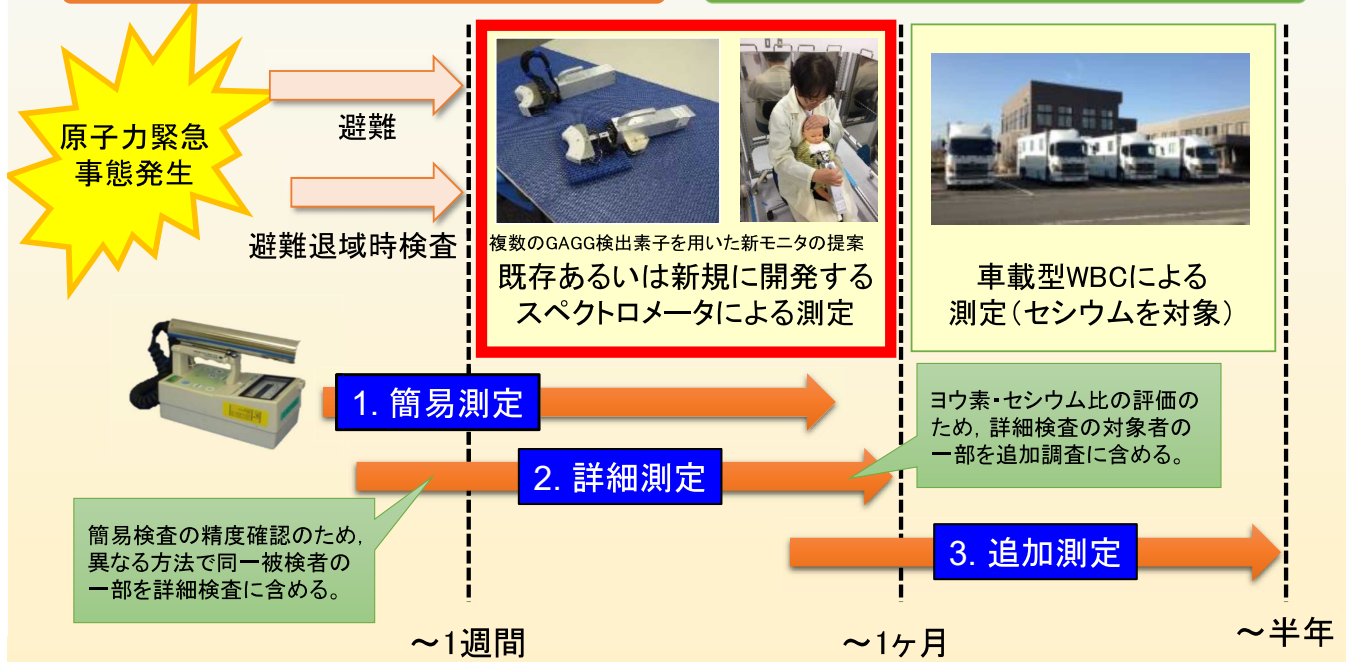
原子力緊急事態発生

避難

避難退域時検査

複数のGAGG検出素子を用いた新モニタの提案

既存あるいは新規に開発するスペクトロメータによる測定

車載型WBCによる測定（セシウムを対象）

1. 簡易測定

2. 詳細測定

3. 追加測定

ヨウ素・セシウム比の評価のため，詳細検査の対象者の一部を追加調査に含める。

簡易検査の精度確認のため，異なる方法で同一被検者の一部を詳細検査に含める。

〜1週間

〜1ヶ月

〜半年